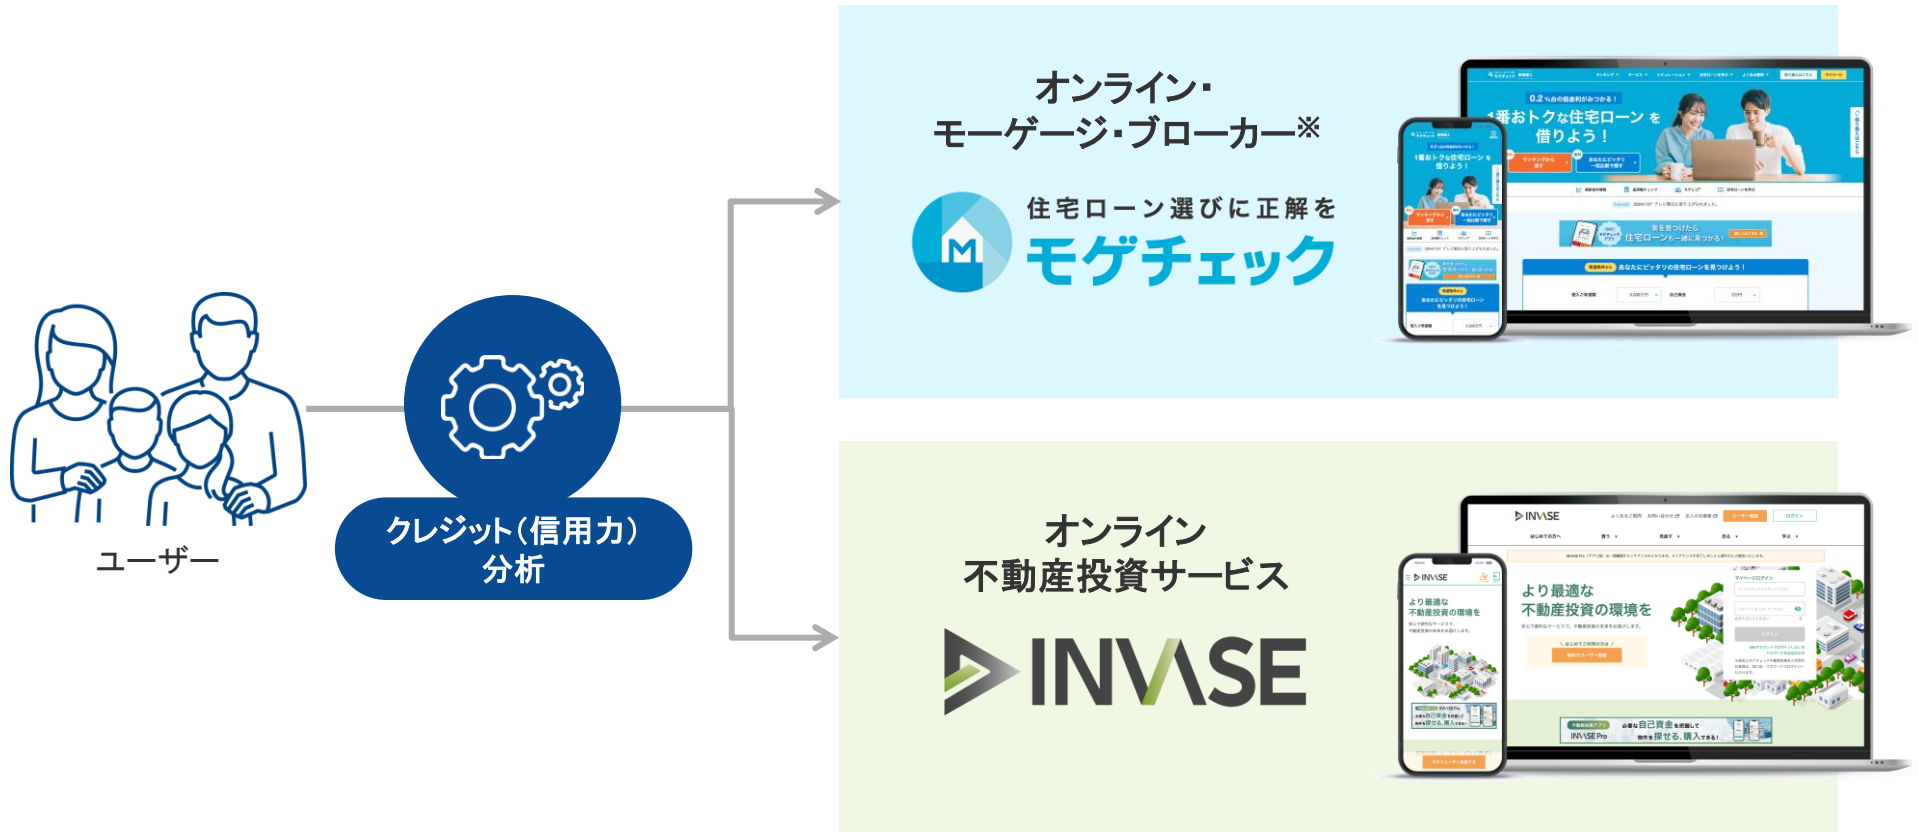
ユーザー

クレジット(信用力)分析

オンライン・
モーゲージ・ブローカー※

住宅ローン選びに正解を
モゲチェック

0.2%台の超金利がみつかる!
1番おトクな住宅ローンを借りよう!

オンライン
不動産投資サービス

INVASE

より最適な
不動産投資の環境を